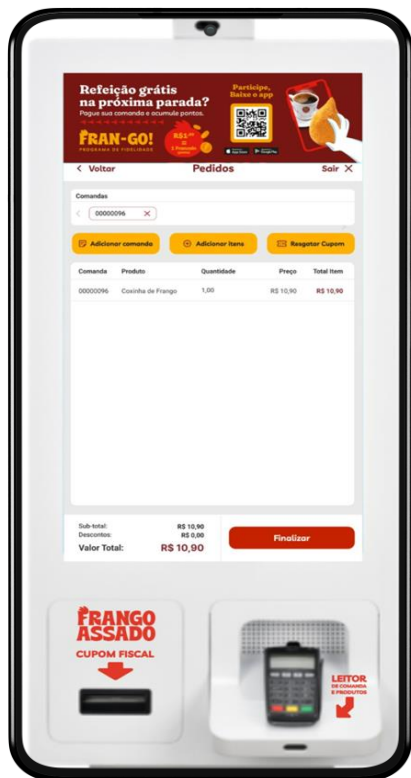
Refeição grátis na próxima parada?
Pague sua comanda e acumule pontos.
FRAN-GO!
PROGRAMA DE FIDELIDADE
Participe, Baixe o app

< Voltar
Pedidos
Sair ✕

Comandas
00000096 ✕

Adicionar comanda
Adicionar itens
Resgatar Cupom

| Comanda | Produto | Quantidade | Preço | Total Item |
|---|---|---|---|---|
| 00000096 | Coxinha de Frango | 1,00 | R$ 10,90 | R$ 10,90 |

Sub-total: R$ 10,90
Descontos: R$ 0,00
Valor Total: R$ 10,90

Finalizar

FRANGO ASSADO
CUPOM FISCAL

LEITOR DE COMANDA E PRODUTOS